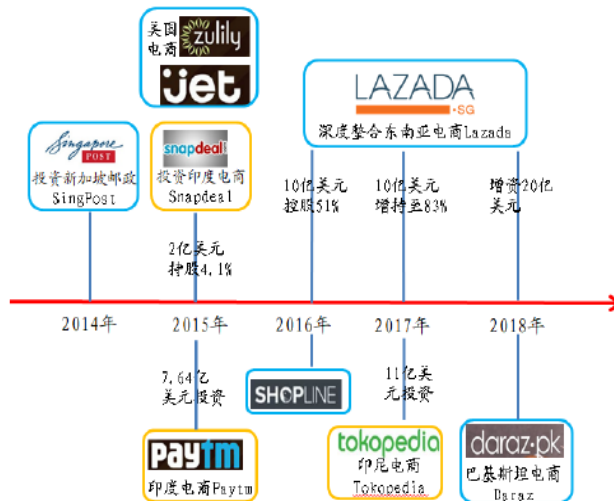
美国电商 zulily

jet

LAZADA ·SG

深度整合东南亚电商Lazada

Singapore POST

投资新加坡邮政 SingPost

snapdeal

投资印度电商 Snapdeal

10亿美元控股51%

10亿美元增持至83%

增资20亿美元

2亿美元持股4.1%

2014年

2015年

2016年

2017年

2018年

7.64亿美元投资

SHOPLINE

11亿美元投资

Paytm

印度电商Paytm

tokopedia

印尼电商 Tokopedia

daraz·pk

巴基斯坦电商 Daraz